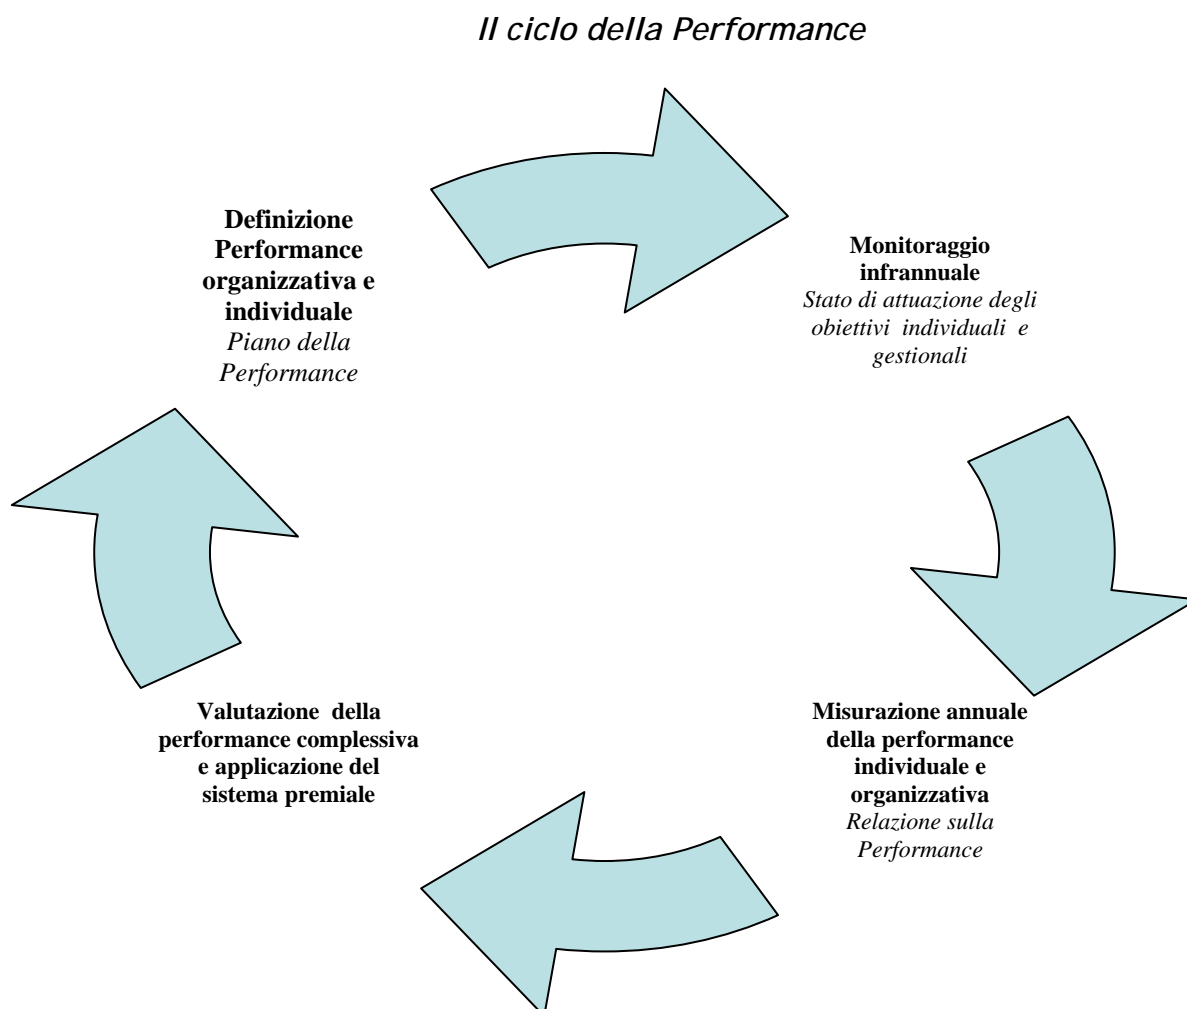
Il ciclo della Performance

Definizione Performance organizzativa e individuale
Piano della Performance

Monitoraggio infrannuale
Stato di attuazione degli obiettivi individuali e gestionali

Valutazione della performance complessiva e applicazione del sistema premiale

Misurazione annuale della performance individuale e organizzativa
Relazione sulla Performance